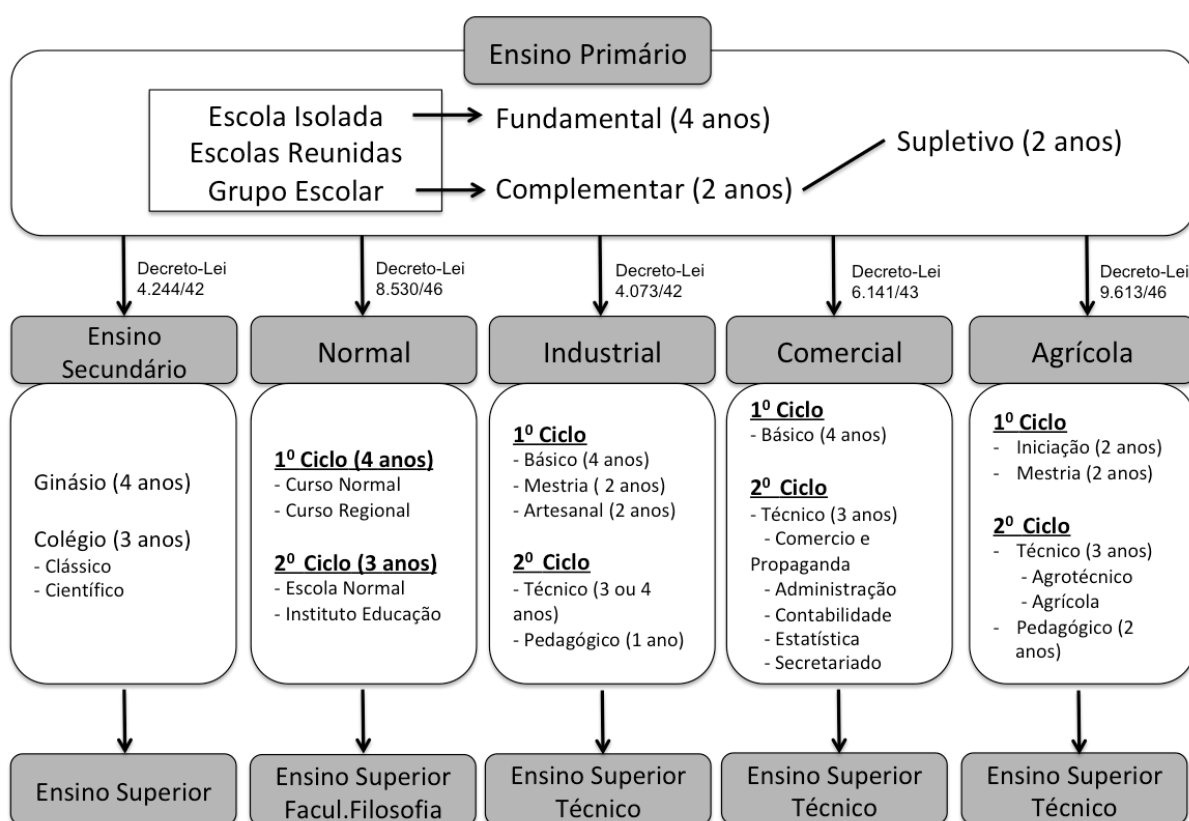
Ensino Primário

Escola Isolada
Escolas Reunidas
Grupo Escolar

Fundamental (4 anos)

Complementar (2 anos)

Supletivo (2 anos)

Decreto-Lei 4.244/42

Decreto-Lei 8.530/46

Decreto-Lei 4.073/42

Decreto-Lei 6.141/43

Decreto-Lei 9.613/46

Ensino Secundário

Ginásio (4 anos)

Colégio (3 anos)
- Clássico
- Científico

Ensino Superior

Normal

$1^0$ Ciclo (4 anos)
- Curso Normal
- Curso Regional

$2^0$ Ciclo (3 anos)
- Escola Normal
- Instituto Educação

Ensino Superior Facul.Filosofia

Industrial

$1^0$ Ciclo
- Básico (4 anos)
- Mestria ( 2 anos)
- Artesanal (2 anos)

$2^0$ Ciclo
- Técnico (3 ou 4 anos)
- Pedagógico (1 ano)

Ensino Superior Técnico

Comercial

$1^0$ Ciclo
- Básico (4 anos)

$2^0$ Ciclo
- Técnico (3 anos)
- Comercio e Propaganda
- Administração
- Contabilidade
- Estatística
- Secretariado

Ensino Superior Técnico

Agrícola

$1^0$ Ciclo
- Iniciação (2 anos)
- Mestria (2 anos)

$2^0$ Ciclo
- Técnico (3 anos)
- Agrotécnico
- Agrícola
- Pedagógico (2 anos)

Ensino Superior Técnico